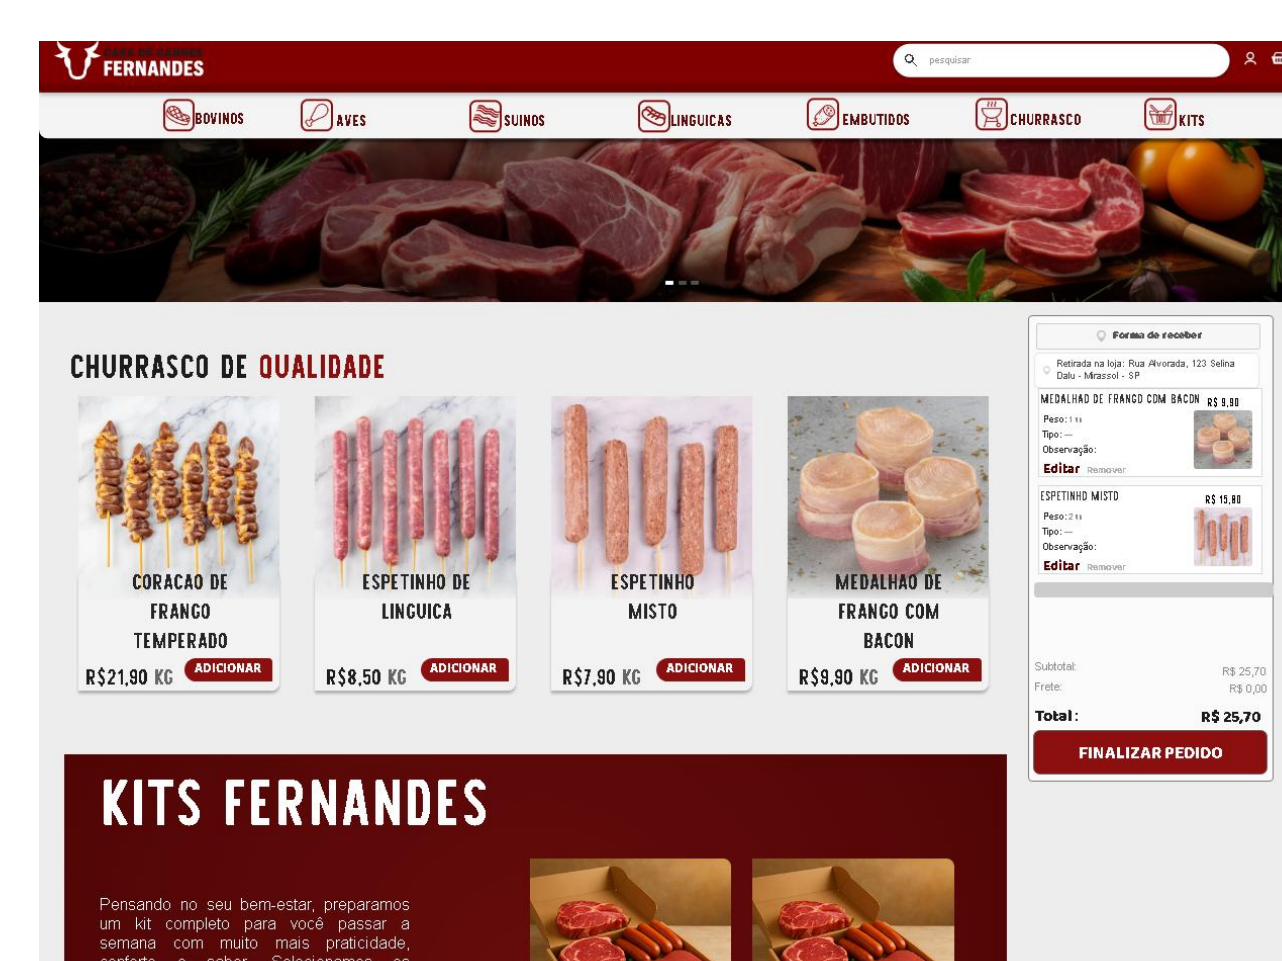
CASA DE CARNES
FERNANDES

pesquisar

BOVINOS AVES SUINOS LINGUICAS EMBUTIDOS CHURRASCO KITS

CHURRASCO DE QUALIDADE

CORACAO DE FRANGO TEMPERADO
R$21,90 KG ADICIONAR

ESPETINHO DE LINGUICA
R$8,50 KG ADICIONAR

ESPETINHO MISTO
R$7,90 KG ADICIONAR

MEDALHAO DE FRANGO COM BACON
R$9,90 KG ADICIONAR

Forma de receber
Retirada na loja: Rua Alvorada, 123 Selina Dalu - Mirassol - SP

MEDALHAO DE FRANGO COM BACON R$ 9,90
Peso: 1 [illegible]
Tipo: —
Observação:
Editar Remover

ESPETINHO MISTO R$ 15,80
Peso: 2 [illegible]
Tipo: —
Observação:
Editar Remover

Subtotal: R$ 25,70
Frete: R$ 0,00
Total: R$ 25,70
FINALIZAR PEDIDO

KITS FERNANDES

Pensando no seu bem-estar, preparamos um kit completo para você passar a semana com muito mais praticidade, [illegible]